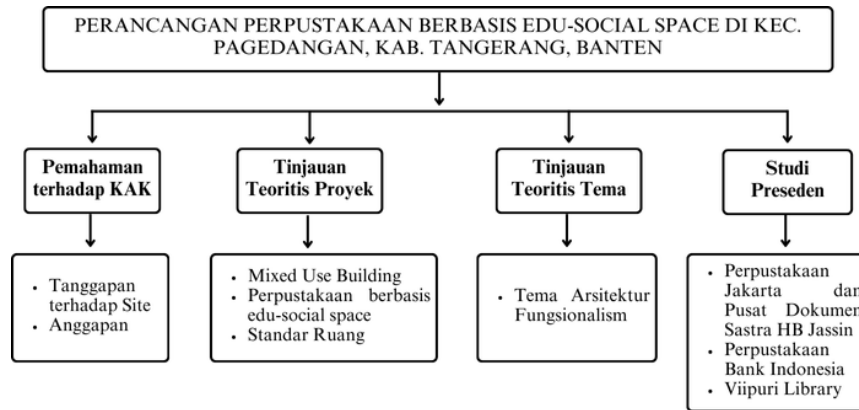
PERANCANGAN PERPUSTAKAAN BERBASIS EDU-SOCIAL SPACE DI KEC. PAGEDANGAN, KAB. TANGERANG, BANTEN

Pemahaman terhadap KAK

Tinjauan Teoritis Proyek

Tinjauan Teoritis Tema

Studi Preseden

- Tanggapan terhadap Site
- Anggapan

- Mixed Use Building
- Perpustakaan berbasis edu-social space
- Standar Ruang

- Tema Arsitektur Fungsionalism

- Perpustakaan Jakarta dan Pusat Dokumen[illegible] Sastra HB Jassin
- Perpustakaan Bank Indonesia
- Viipuri Library